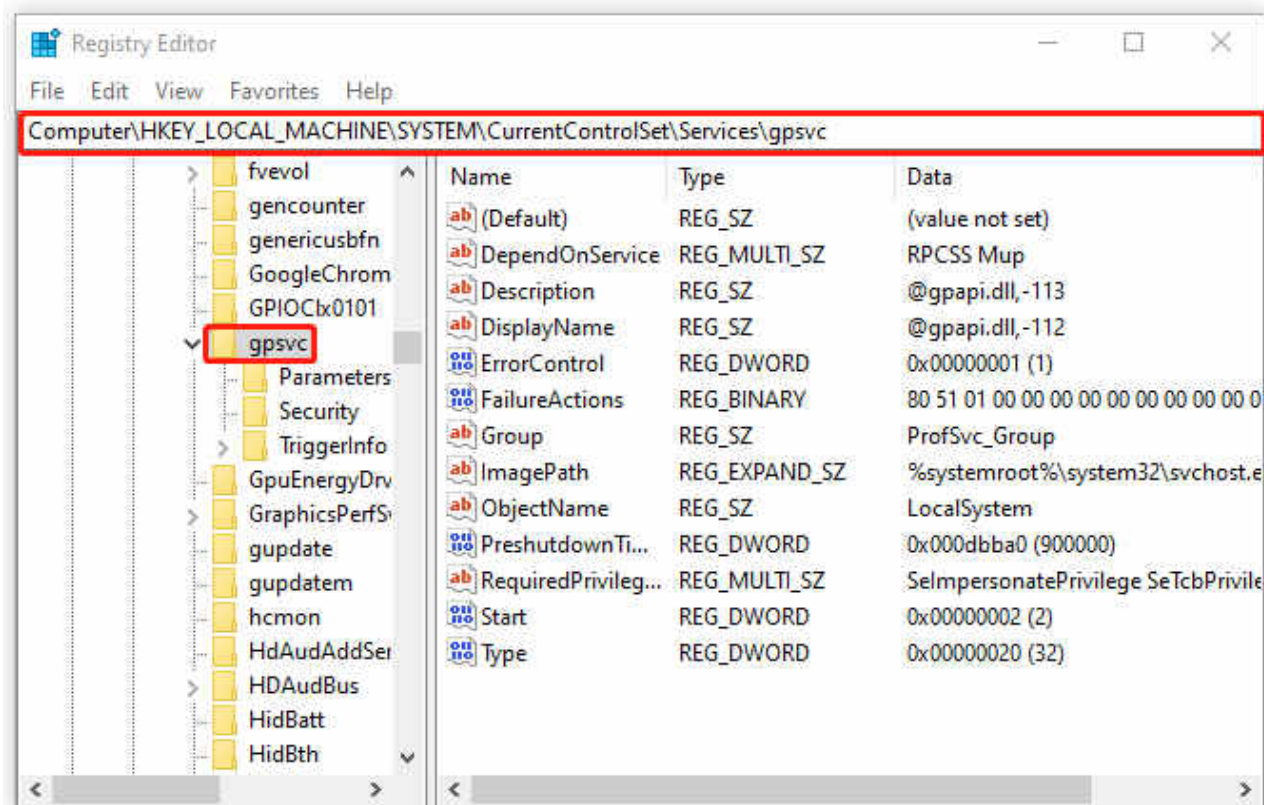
Registry Editor

File Edit View Favorites Help

Computer\HKEY_LOCAL_MACHINE\SYSTEM\CurrentControlSet\Services\gpsvc

fvevol
gencounter
genericusbfn
GoogleChrom
GPIOClx0101
gpsvc
Parameters
Security
TriggerInfo
GpuEnergyDrv
GraphicsPerfS
gupdate
gupdatem
hcmon
HdAudAddSer
HDAudBus
HidBatt
HidBth

| Name | Type | Data |
|---|---|---|
| (Default) | REG_SZ | (value not set) |
| DependOnService | REG_MULTI_SZ | RPCSS Mup |
| Description | REG_SZ | @gpapi.dll,-113 |
| DisplayName | REG_SZ | @gpapi.dll,-112 |
| ErrorControl | REG_DWORD | 0x00000001 (1) |
| FailureActions | REG_BINARY | 80 51 01 00 00 00 00 00 00 00 00 00 0 |
| Group | REG_SZ | ProfSvc_Group |
| ImagePath | REG_EXPAND_SZ | %systemroot%\system32\svchost.e |
| ObjectName | REG_SZ | LocalSystem |
| PreshutdownTi... | REG_DWORD | 0x000dbba0 (900000) |
| RequiredPrivileg... | REG_MULTI_SZ | SeImpersonatePrivilege SeTcbPrivile |
| Start | REG_DWORD | 0x00000002 (2) |
| Type | REG_DWORD | 0x00000020 (32) |